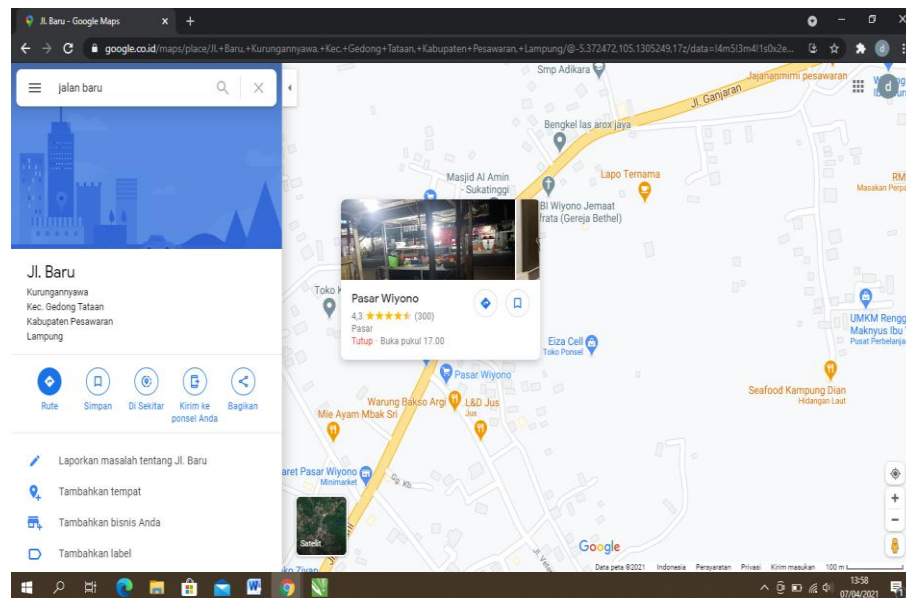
Jl. Baru - Google Maps
google.co.id/maps/place/Jl.+Baru,+Kurungannyawa,+Kec.+Gedong+Tataan,+Kabupaten+Pesawaran,+Lampung/@-5.372472,105.1305249,17z/data=!4m5!3m4!1s0x2e...

jalan baru

Jl. Baru
Kurungannyawa
Kec. Gedong Tataan
Kabupaten Pesawaran
Lampung

Rute
Simpan
Di Sekitar
Kirim ke ponsel Anda
Bagikan

Laporkan masalah tentang Jl. Baru
Tambahkan tempat
Tambahkan bisnis Anda
Tambahkan label

Smp Adikara
Jajananmimi pesawaran
Jl. Ganjaran
Bengkel las arox jaya
Masjid Al Amin - Sukatinggi
Lapo Ternama
BI Wiyono Jemaat frata (Gereja Bethel)
RM
Masakan Perpa
Toko K
Pasar Wiyono
4,3 ★★★★★ (300)
Pasar
Tutup · Buka pukul 17.00
Eiza Cell
Toko Ponsel
UMKM Rengg Maknyus Ibu T
Pusat Perbelanja
Pasar Wiyono
Warung Bakso Argi
L&D Jus
Jus
Mie Ayam Mbak Sri
Seafood Kampung Dian
Hidangan Laut
aret Pasar Wiyono
Minimarket
Satelit
Google
Data peta ©2021 Indonesia Persyaratan Privasi Kirim masukan 100 m
13:58
07/04/2021